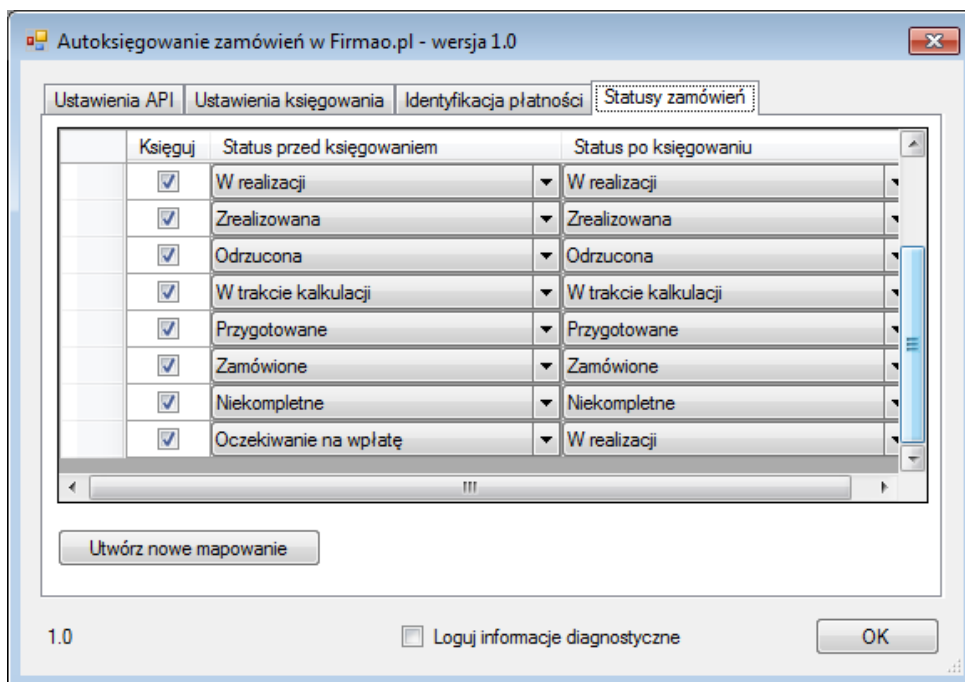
Autoksięgowanie zamówień w Firmao.pl - wersja 1.0

Ustawienia API | Ustawienia księgowania | Identyfikacja płatności | Statusy zamówień

| | Księguj | Status przed księgowaniem | Status po księgowaniu |
|---|---|---|---|
| | ☑ | W realizacji | W realizacji |
| | ☑ | Zrealizowana | Zrealizowana |
| | ☑ | Odrzucona | Odrzucona |
| | ☑ | W trakcie kalkulacji | W trakcie kalkulacji |
| | ☑ | Przygotowane | Przygotowane |
| | ☑ | Zamówione | Zamówione |
| | ☑ | Niekompletne | Niekompletne |
| | ☑ | Oczekiwanie na wpłatę | W realizacji |

Utwórz nowe mapowanie

1.0

Loguj informacje diagnostyczne

OK